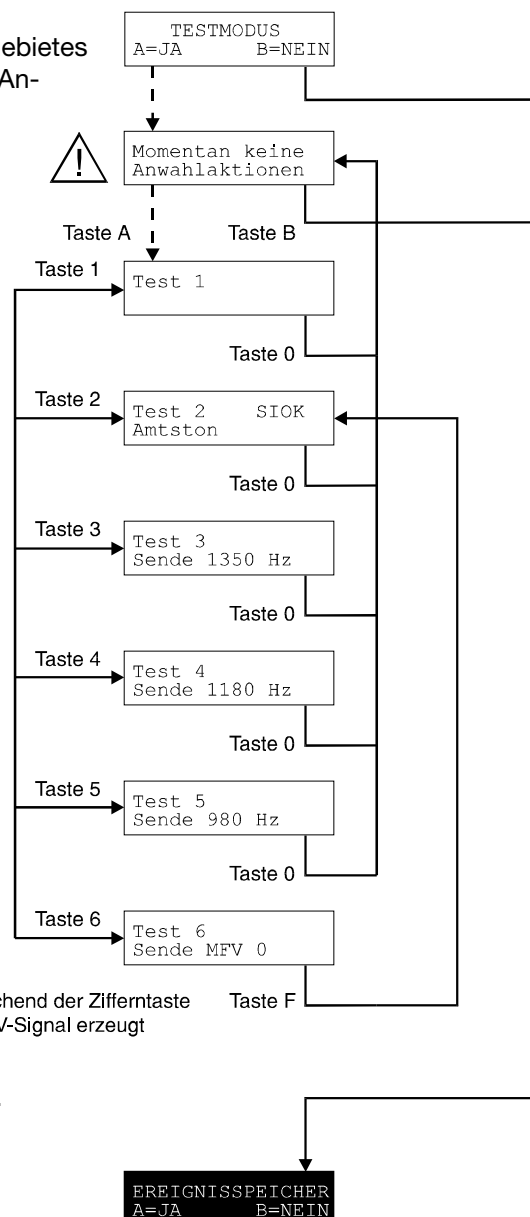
ebietes
An-

TESTMODUS
A=JA B=NEIN

Momentan keine
Anwahlaktionen

Taste A
Taste B

Taste 1
Test 1

Taste 0

Taste 2
Test 2 SIOK
Amtston

Taste 0

Taste 3
Test 3
Sende 1350 Hz

Taste 0

Taste 4
Test 4
Sende 1180 Hz

Taste 0

Taste 5
Test 5
Sende 980 Hz

Taste 0

Taste 6
Test 6
Sende MFV 0

chend der Zifferntaste
V-Signal erzeugt
Taste F

EREIGNISSPEICHER
A=JA B=NEIN